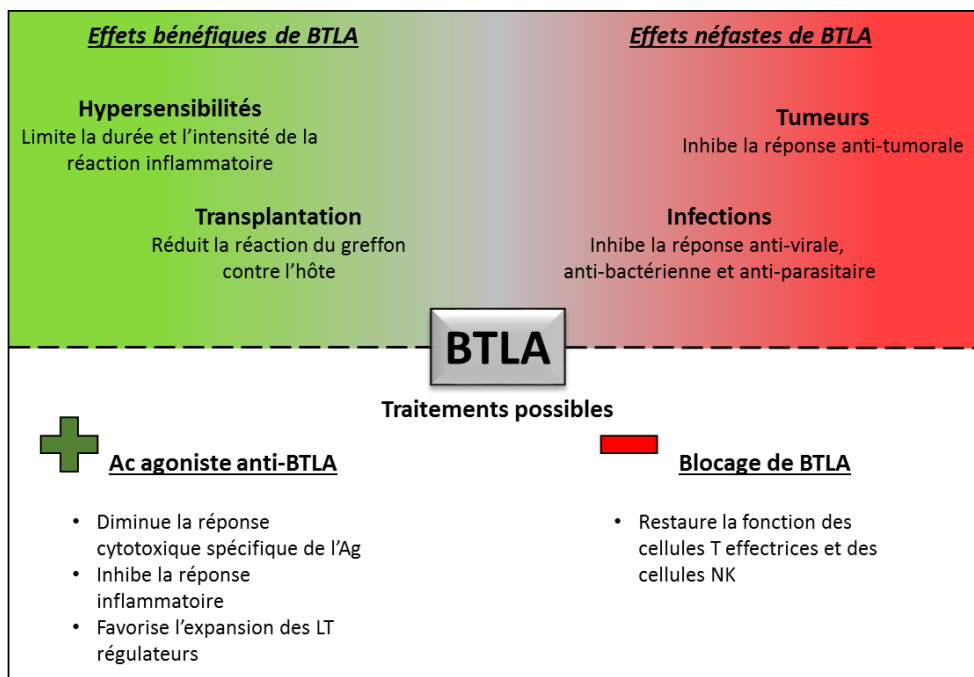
Effets bénéfiques de BTLA

Hypersensibilités
Limite la durée et l'intensité de la réaction inflammatoire

Transplantation
Réduit la réaction du greffon contre l'hôte

Effets néfastes de BTLA

Tumeurs
Inhibe la réponse anti-tumorale

Infections
Inhibe la réponse anti-virale, anti-bactérienne et anti-parasitaire

BTLA

Traitements possibles

Ac agoniste anti-BTLA

• Diminue la réponse cytotoxique spécifique de l'Ag
• Inhibe la réponse inflammatoire
• Favorise l'expansion des LT régulateurs

Blocage de BTLA

• Restaure la fonction des cellules T effectrices et des cellules NK